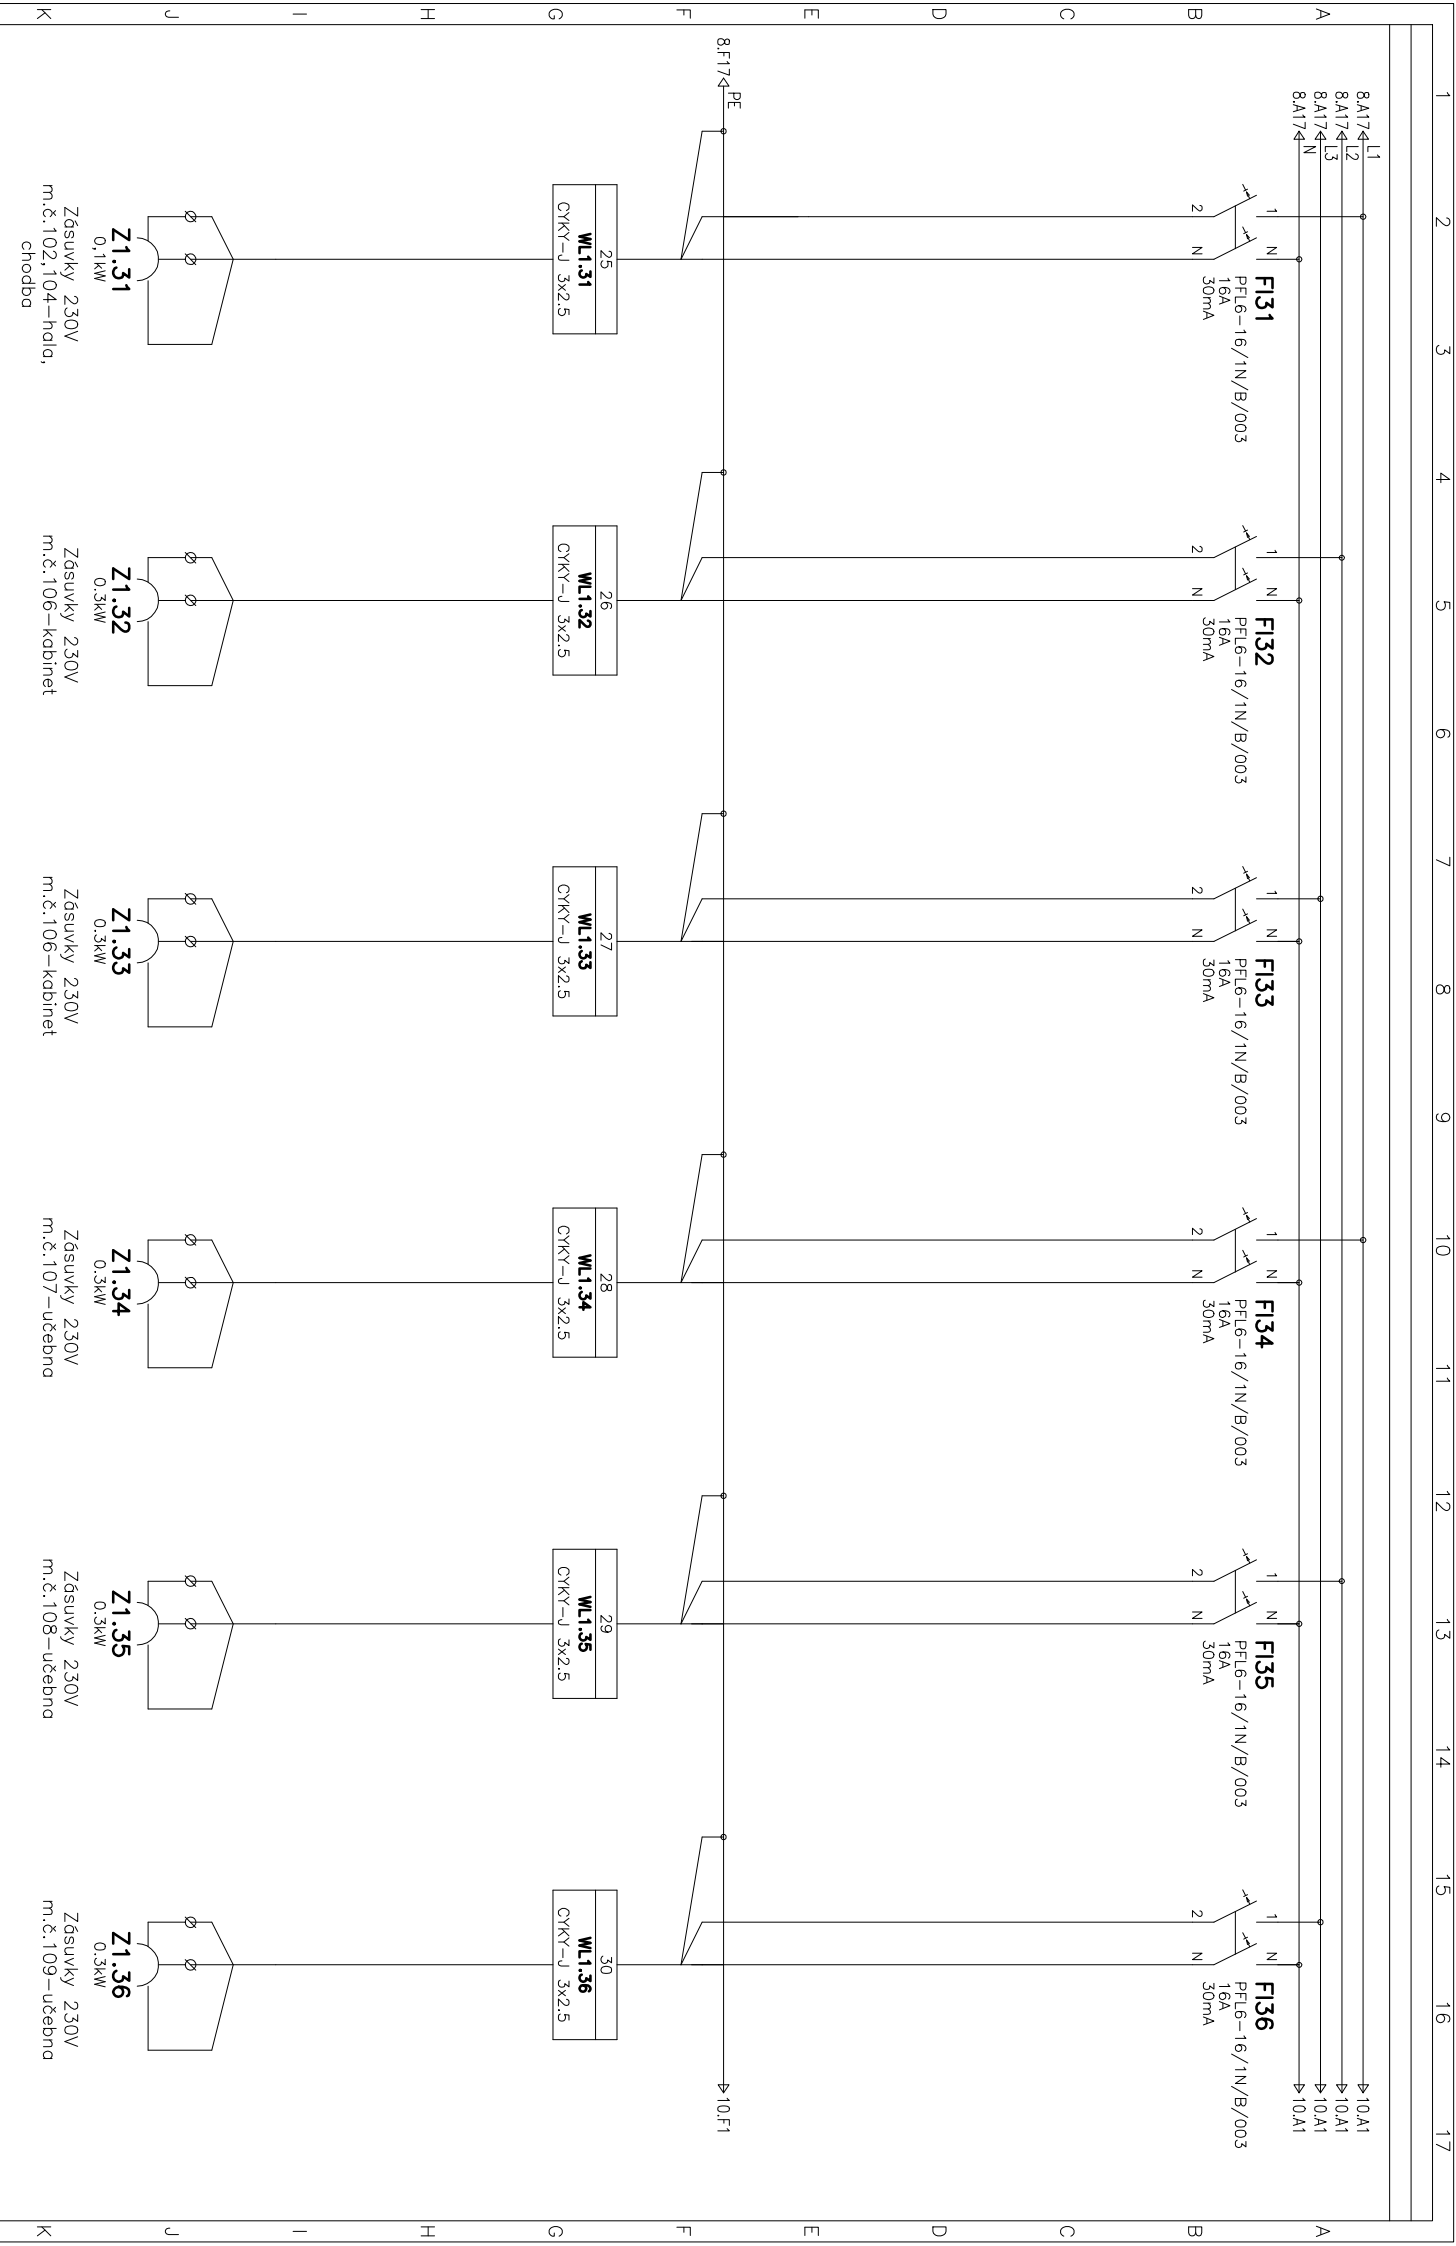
1 2 3 4 5 6 7 8 9 10 11 12 13 14 15 16 17

A B C D E F G H I J K

8.A17 L1
8.A17 L2
8.A17 L3
8.A17 N

8.F17 PE

1 2 N N
FI31
PFL6-16/1N/B/003
16A
30mA

25
WL1.31
CYKY-J 3x2.5

Z1.31
0,1kW
Zásuvky 230V
m.č.102,104-hala, chodba

1 2 N N
FI32
PFL6-16/1N/B/003
16A
30mA

26
WL1.32
CYKY-J 3x2.5

Z1.32
0.3kW
Zásuvky 230V
m.č.106-kabinet

1 2 N N
FI33
PFL6-16/1N/B/003
16A
30mA

27
WL1.33
CYKY-J 3x2.5

Z1.33
0.3kW
Zásuvky 230V
m.č.106-kabinet

1 2 N N
FI34
PFL6-16/1N/B/003
16A
30mA

28
WL1.34
CYKY-J 3x2.5

Z1.34
0.3kW
Zásuvky 230V
m.č.107-učebna

1 2 N N
FI35
PFL6-16/1N/B/003
16A
30mA

29
WL1.35
CYKY-J 3x2.5

Z1.35
0.3kW
Zásuvky 230V
m.č.108-učebna

1 2 N N
FI36
PFL6-16/1N/B/003
16A
30mA

30
WL1.36
CYKY-J 3x2.5

Z1.36
0.3kW
Zásuvky 230V
m.č.109-učebna

10.A1
10.A1
10.A1
10.A1

10.F1